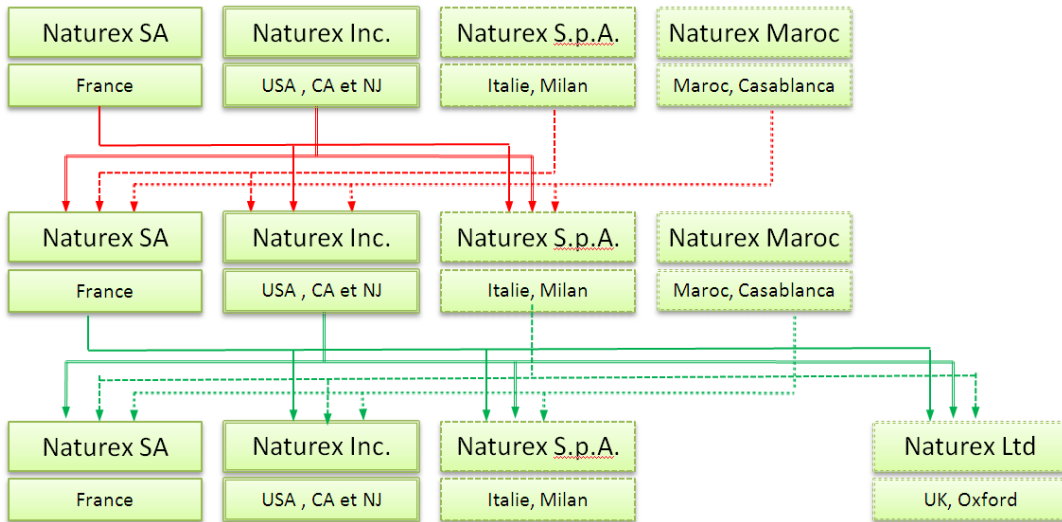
Naturex SA
France

Naturex Inc.
USA , CA et NJ

Naturex S.p.A.
Italie, Milan

Naturex Maroc
Maroc, Casablanca

Naturex SA
France

Naturex Inc.
USA , CA et NJ

Naturex S.p.A.
Italie, Milan

Naturex Maroc
Maroc, Casablanca

Naturex SA
France

Naturex Inc.
USA , CA et NJ

Naturex S.p.A.
Italie, Milan

Naturex Ltd
UK, Oxford